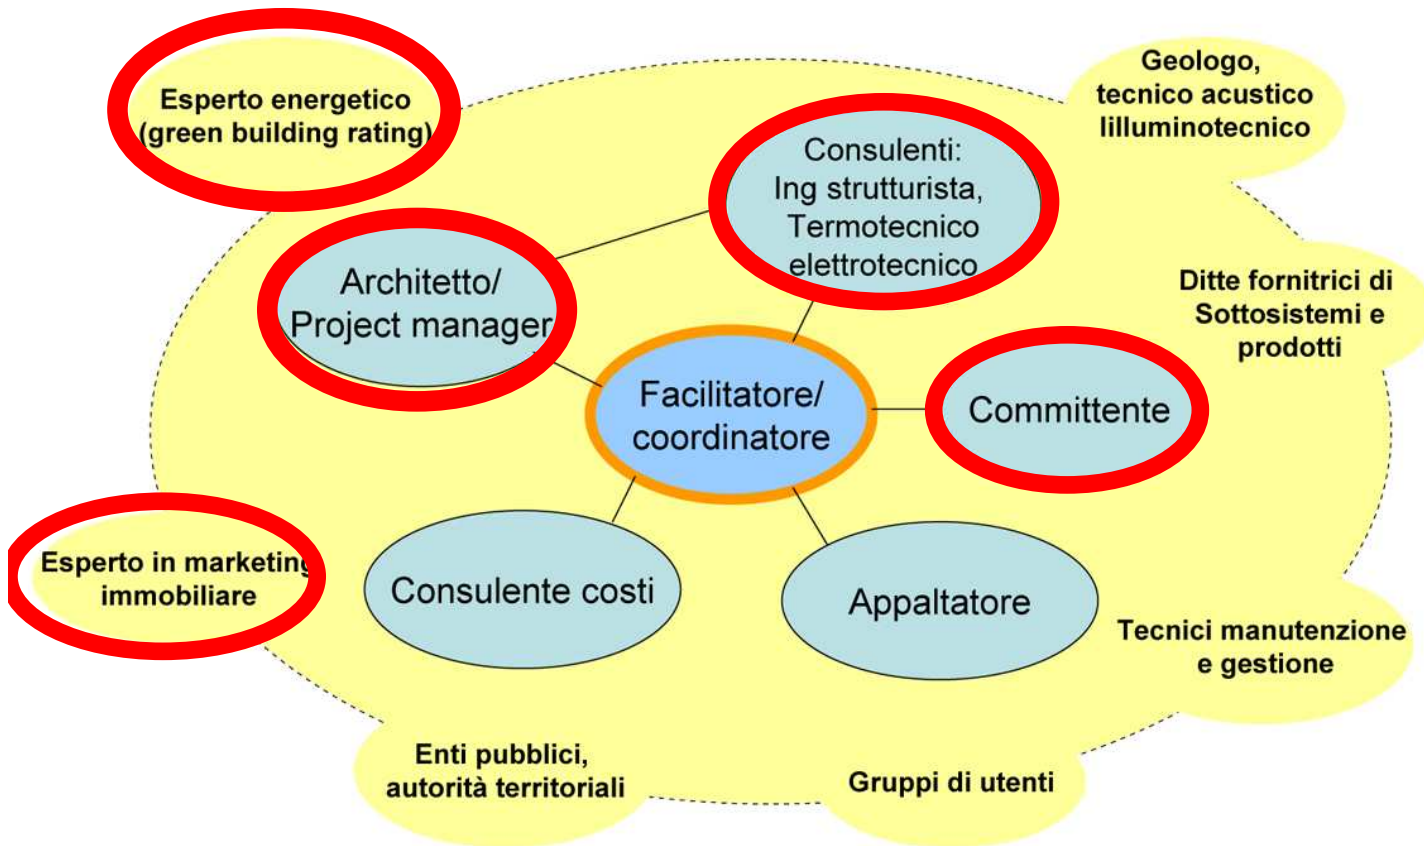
Esperto energetico (green building rating)

Geologo, tecnico acustico illuminotecnico

Consulenti: Ing strutturista, Termotecnico elettrotecnico

Architetto/ Project manager

Ditte fornitrici di Sottosistemi e prodotti

Facilitatore/ coordinatore

Committente

Esperto in marketing immobiliare

Consulente costi

Appaltatore

Tecnici manutenzione e gestione

Enti pubblici, autorità territoriali

Gruppi di utenti